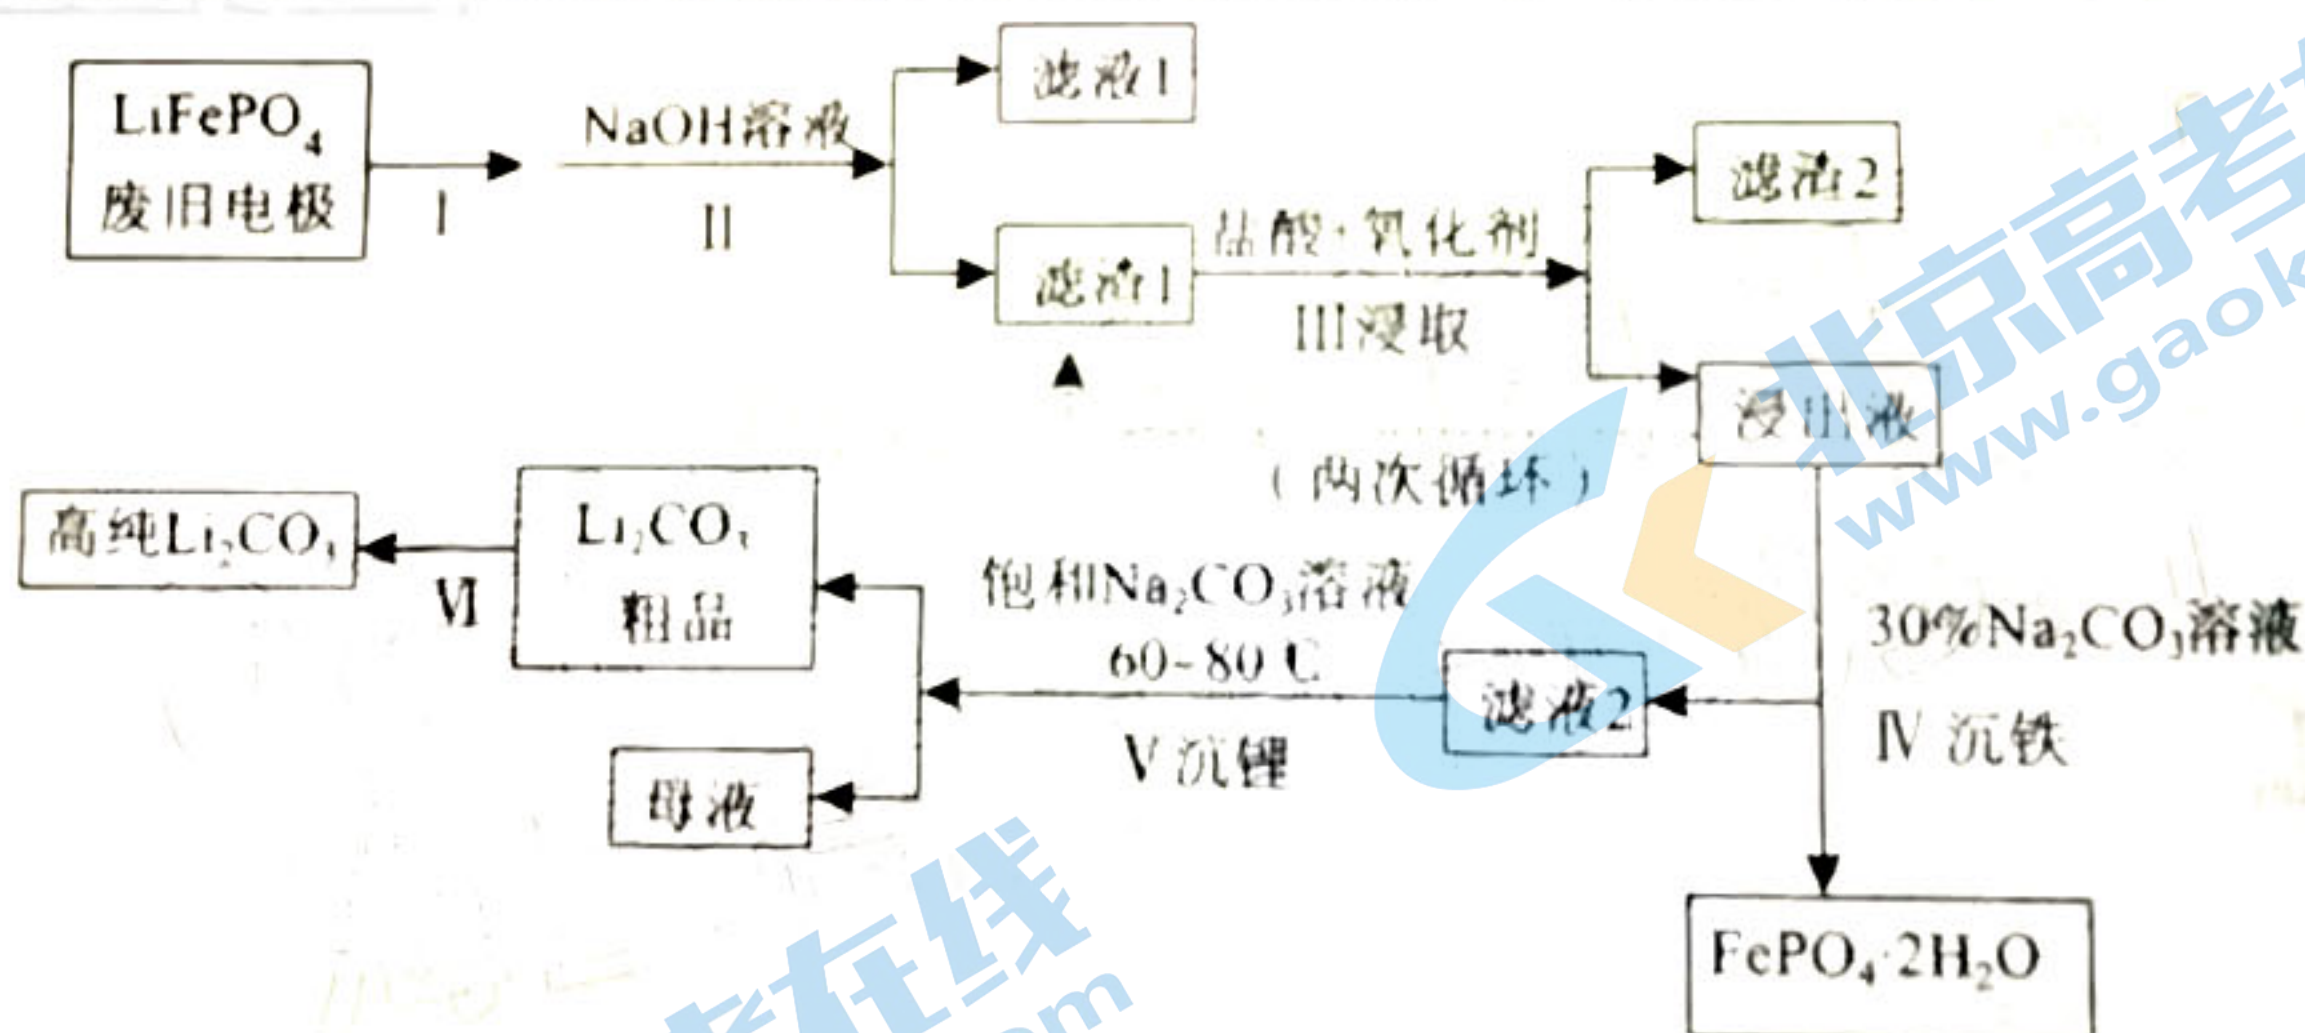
$LiFePO_4$
废旧电极
I
NaOH溶液
II
滤液1
滤渣1
盐酸、氧化剂
III浸取
滤渣2
浸出液
（两次循环）
高纯$Li_2CO_3$
VI
$Li_2CO_3$
粗品
饱和$Na_2CO_3$溶液
60~80℃
V沉锂
滤液2
30%$Na_2CO_3$溶液
IV 沉铁
母液
$FePO_4 \cdot 2H_2O$
北京高考
www.gaok
考在线
.com